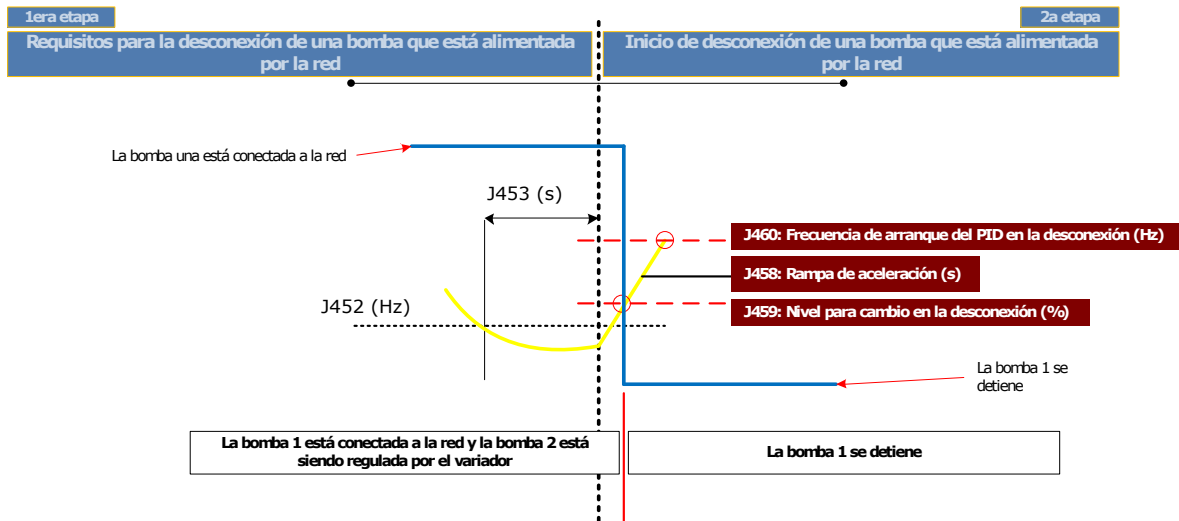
1era etapa

Requisitos para la desconexión de una bomba que está alimentada por la red

2a etapa

Inicio de desconexión de una bomba que está alimentada por la red

La bomba una está conectada a la red

J453 (s)

J460: Frecuencia de arranque del PID en la desconexión (Hz)

J458: Rampa de aceleración (s)

J452 (Hz)

J459: Nivel para cambio en la desconexión (%)

La bomba 1 se detiene

La bomba 1 está conectada a la red y la bomba 2 está siendo regulada por el variador

La bomba 1 se detiene